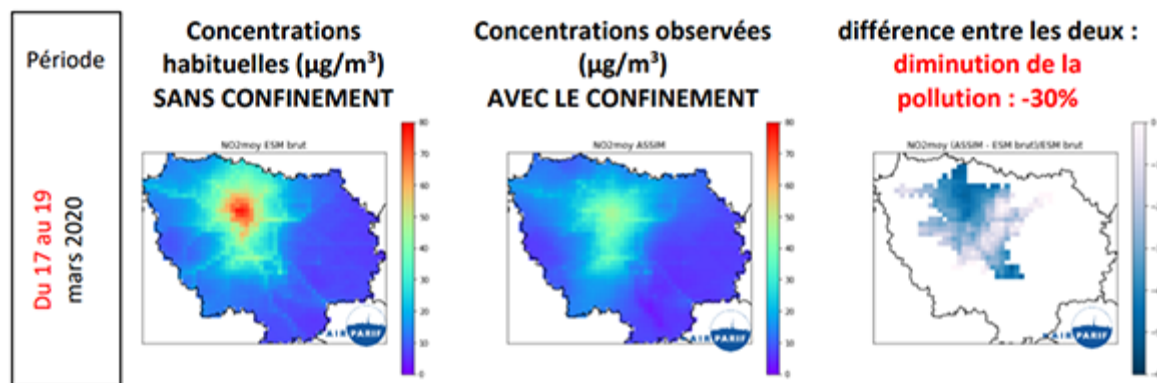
Période

Du 17 au 19 mars 2020

Concentrations habituelles (µg/m³) SANS CONFINEMENT

NO2moy ESM brut

80
70
60
50
40
30
20
10
0

AIRPARIF

Concentrations observées (µg/m³) AVEC LE CONFINEMENT

NO2moy ASSIM

80
70
60
50
40
30
20
10
0

AIRPARIF

différence entre les deux : diminution de la pollution : -30%

NO2moy (ASSIM - ESM brut)/ESM brut

0
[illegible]

AIRPARIF